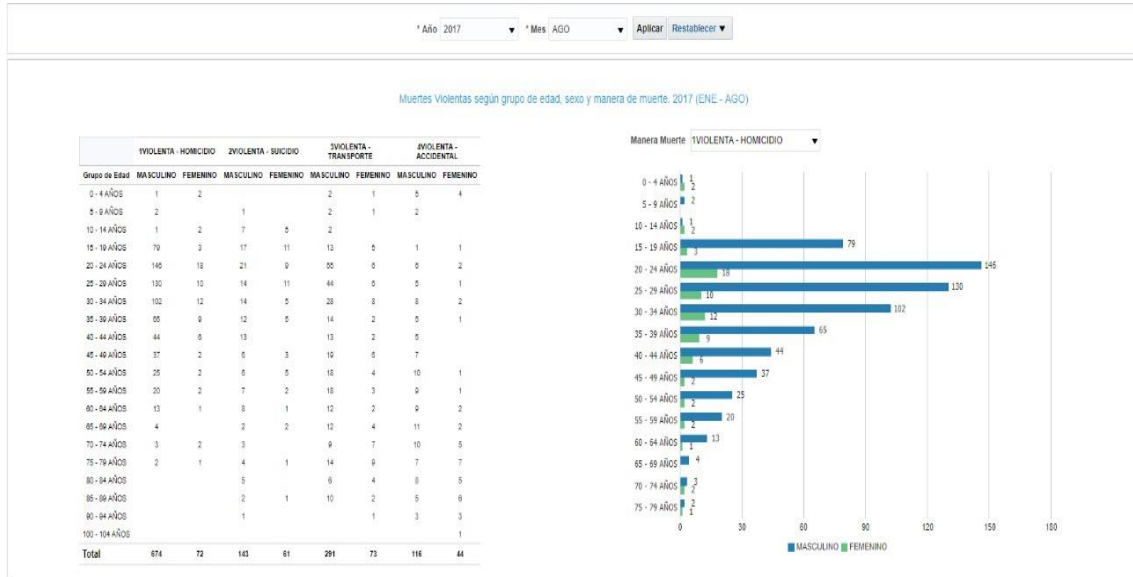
* Año 2017 ▼ * Mes AGO ▼ Aplicar Restablecer ▼

Muertes Violentas según grupo de edad, sexo y manera de muerte. 2017 (ENE - AGO)

| | 1VIOLENTA - HOMICIDIO | | 2VIOLENTA - SUICIDIO | | 3VIOLENTA - TRANSPORTE | | 4VIOLENTA - ACCIDENTAL | |
|---|---|---|---|---|---|---|---|---|
| Grupo de Edad | MASCULINO | FEMENINO | MASCULINO | FEMENINO | MASCULINO | FEMENINO | MASCULINO | FEMENINO |
| 0 - 4 AÑOS | 1 | 2 | | | 2 | 1 | 5 | 4 |
| 5 - 9 AÑOS | 2 | | 1 | | 2 | 1 | 2 | |
| 10 - 14 AÑOS | 1 | 2 | 7 | 5 | 2 | | | |
| 15 - 19 AÑOS | 79 | 3 | 17 | 11 | 13 | 5 | 1 | 1 |
| 20 - 24 AÑOS | 146 | 18 | 21 | 9 | 55 | 6 | 6 | 2 |
| 25 - 29 AÑOS | 130 | 10 | 14 | 11 | 44 | 6 | 5 | 1 |
| 30 - 34 AÑOS | 102 | 12 | 14 | 5 | 28 | 8 | 8 | 2 |
| 35 - 39 AÑOS | 65 | 9 | 12 | 5 | 14 | 2 | 5 | 1 |
| 40 - 44 AÑOS | 44 | 6 | 13 | | 13 | 2 | 5 | |
| 45 - 49 AÑOS | 37 | 2 | 6 | 3 | 19 | 6 | 7 | |
| 50 - 54 AÑOS | 25 | 2 | 6 | 5 | 18 | 4 | 10 | 1 |
| 55 - 59 AÑOS | 20 | 2 | 7 | 2 | 18 | 3 | 9 | 1 |
| 60 - 64 AÑOS | 13 | 1 | 8 | 1 | 12 | 2 | 9 | 2 |
| 65 - 69 AÑOS | 4 | | 2 | 2 | 12 | 4 | 11 | 2 |
| 70 - 74 AÑOS | 3 | 2 | 3 | | 9 | 7 | 10 | 5 |
| 75 - 79 AÑOS | 2 | 1 | 4 | 1 | 14 | 9 | 7 | 7 |
| 80 - 84 AÑOS | | | 5 | | 6 | 4 | 8 | 5 |
| 85 - 89 AÑOS | | | 2 | 1 | 10 | 2 | 5 | 6 |
| 90 - 94 AÑOS | | | 1 | | | 1 | 3 | 3 |
| 100 - 104 AÑOS | | | | | | | | 1 |
| Total | 674 | 72 | 143 | 61 | 291 | 73 | 116 | 44 |

Manera Muerte 1VIOLENTA - HOMICIDIO ▼

0 - 4 AÑOS 1 2
5 - 9 AÑOS 2
10 - 14 AÑOS 1 2
15 - 19 AÑOS 79 3
20 - 24 AÑOS 146 18
25 - 29 AÑOS 130 10
30 - 34 AÑOS 102 12
35 - 39 AÑOS 65 9
40 - 44 AÑOS 44 6
45 - 49 AÑOS 37 2
50 - 54 AÑOS 25 2
55 - 59 AÑOS 20 2
60 - 64 AÑOS 13 1
65 - 69 AÑOS 4
70 - 74 AÑOS 3 2
75 - 79 AÑOS 2 1

0 30 60 90 120 150 180

MASCULINO FEMENINO